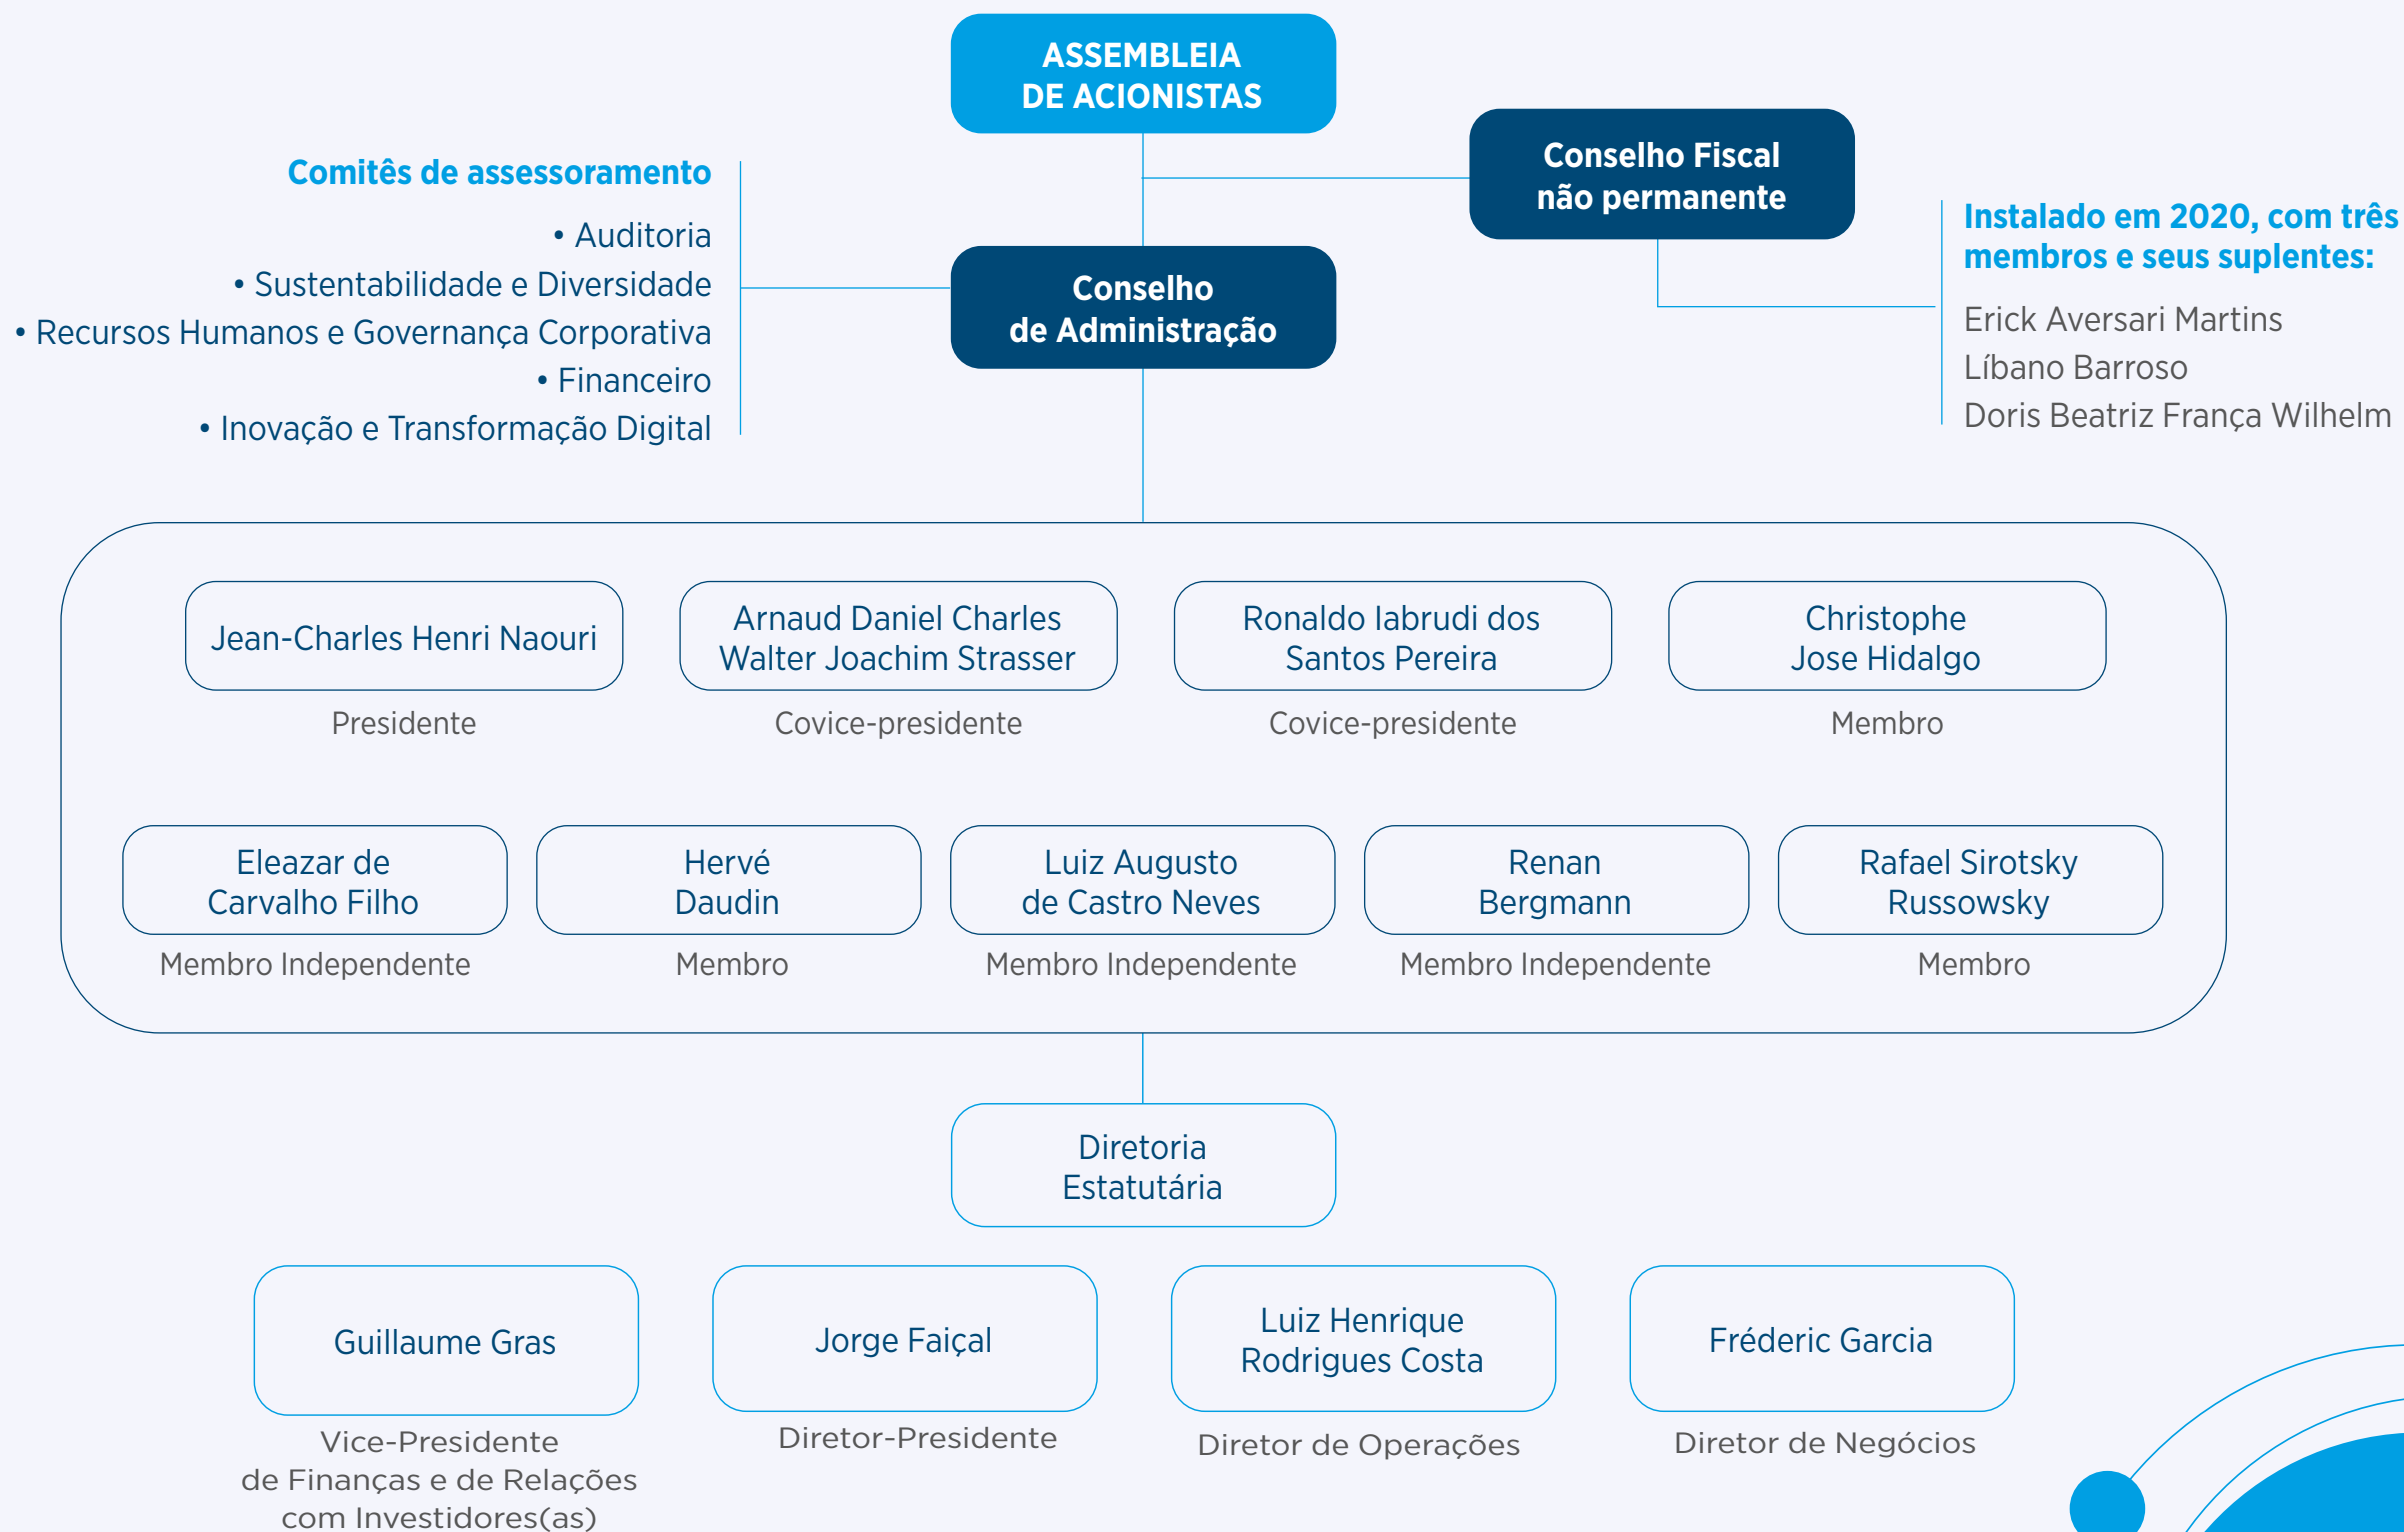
ASSEMBLEIA DE ACIONISTAS

Conselho Fiscal não permanente

Comitês de assessoramento

• Auditoria
• Sustentabilidade e Diversidade
• Recursos Humanos e Governança Corporativa
• Financeiro
• Inovação e Transformação Digital

Conselho de Administração

Instalado em 2020, com três membros e seus suplentes:

Erick Aversari Martins
Líbano Barroso
Doris Beatriz França Wilhelm

Jean-Charles Henri Naouri
Presidente

Arnaud Daniel Charles Walter Joachim Strasser
Covice-presidente

Ronaldo Iabrudi dos Santos Pereira
Covice-presidente

Christophe Jose Hidalgo
Membro

Eleazar de Carvalho Filho
Membro Independente

Hervé Daudin
Membro

Luiz Augusto de Castro Neves
Membro Independente

Renan Bergmann
Membro Independente

Rafael Sirotsky Russowsky
Membro

Diretoria Estatutária

Guillaume Gras
Vice-Presidente de Finanças e de Relações com Investidores(as)

Jorge Faiçal
Diretor-Presidente

Luiz Henrique Rodrigues Costa
Diretor de Operações

Fréderic Garcia
Diretor de Negócios